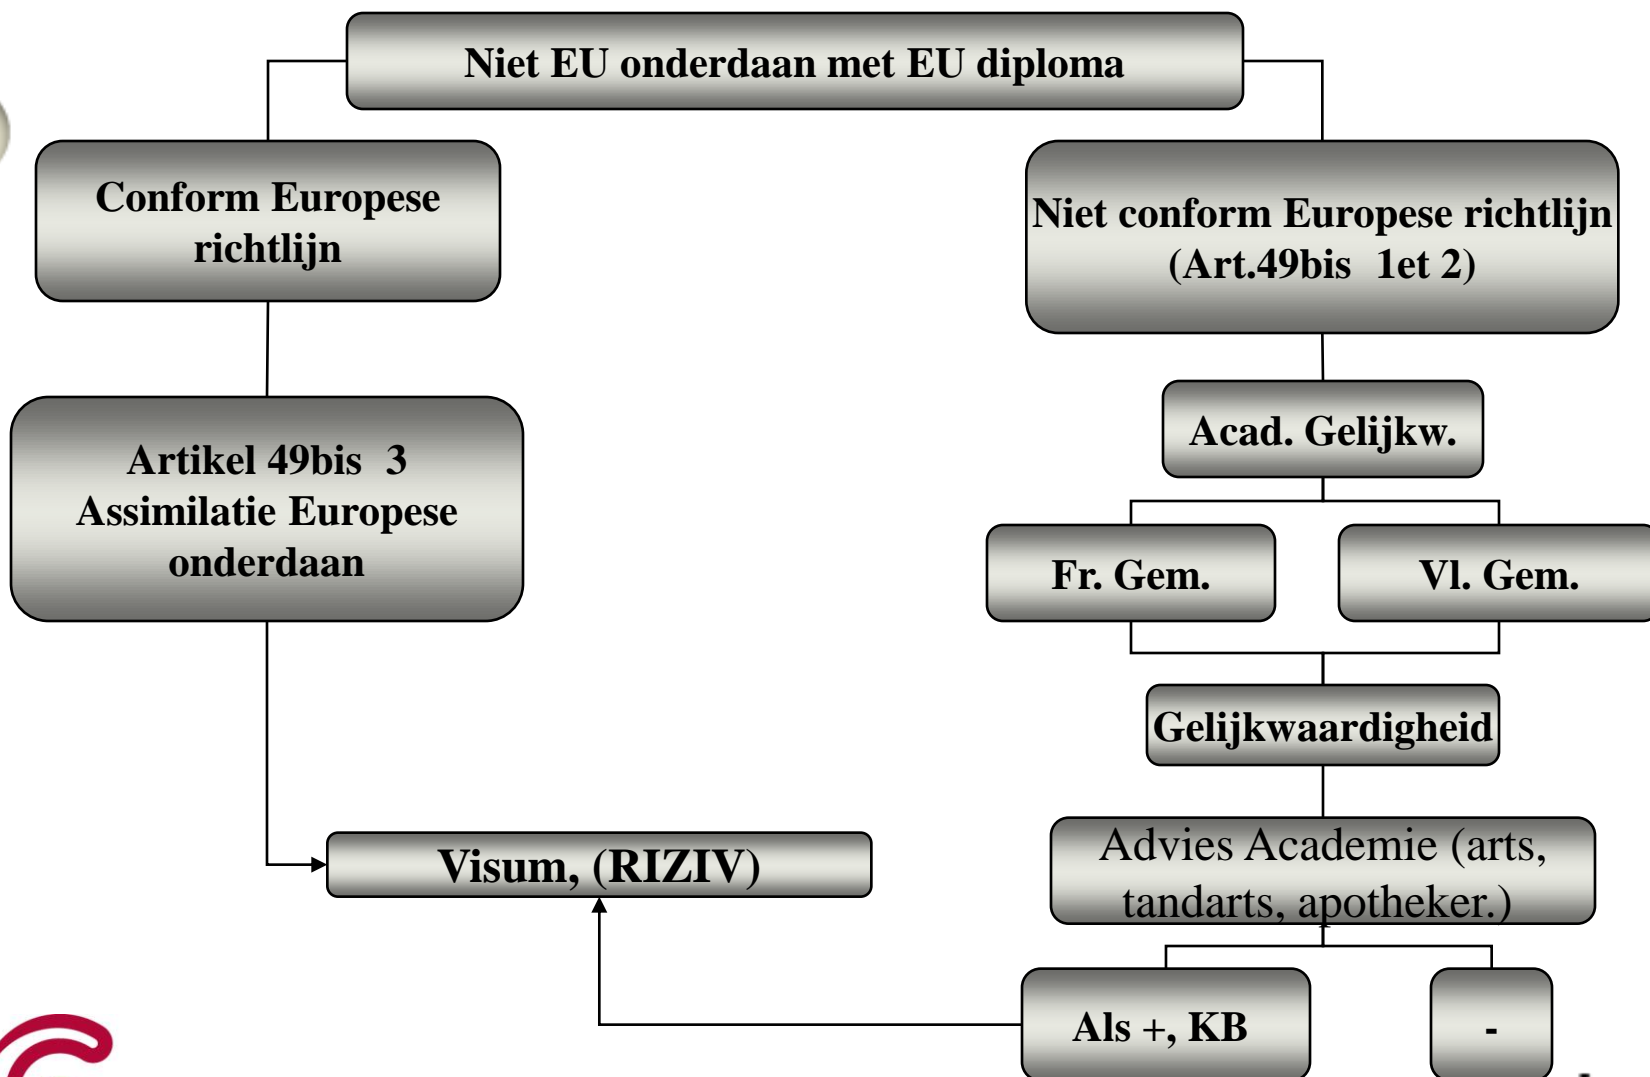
Niet EU onderdaan met EU diploma

Conform Europese richtlijn

Niet conform Europese richtlijn (Art.49bis 1et 2)

Artikel 49bis 3 Assimilatie Europese onderdaan

Acad. Gelijkw.

Fr. Gem.

Vl. Gem.

Gelijkwaardigheid

Visum, (RIZIV)

Advies Academie (arts, tandarts, apotheker.)

Als +, KB

-